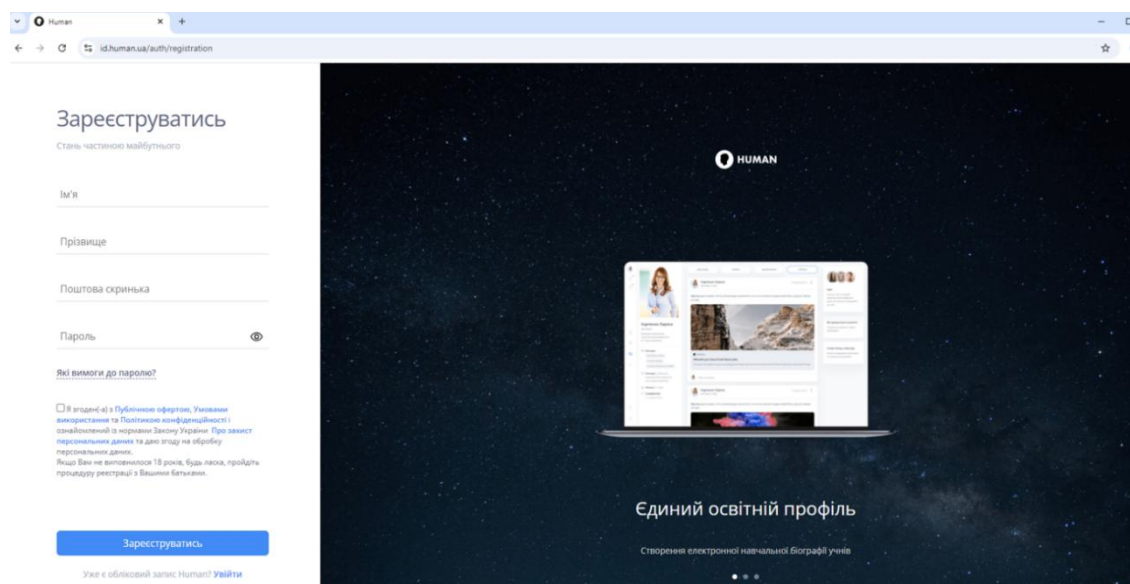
Human
id.human.ua/auth/registration

Зареєструватись
Стань частиною майбутнього

Ім'я

Прізвище

Поштова скринька

Пароль

Які вимоги до паролю?

Я згоден(-а) з Публічною офертою, Умовами використання та Політикою конфіденційності і ознайомлений із нормами Закону України Про захист персональних даних та даю згоду на обробку персональних даних.
Якщо Вам не виповнилося 18 років, будь ласка, пройдіть процедуру реєстрації з Вашими батьками.

Зареєструватись

Уже є обліковий запис Human? Увійти

HUMAN

Єдиний освітній профіль

Створення електронної навчальної біографії учнів